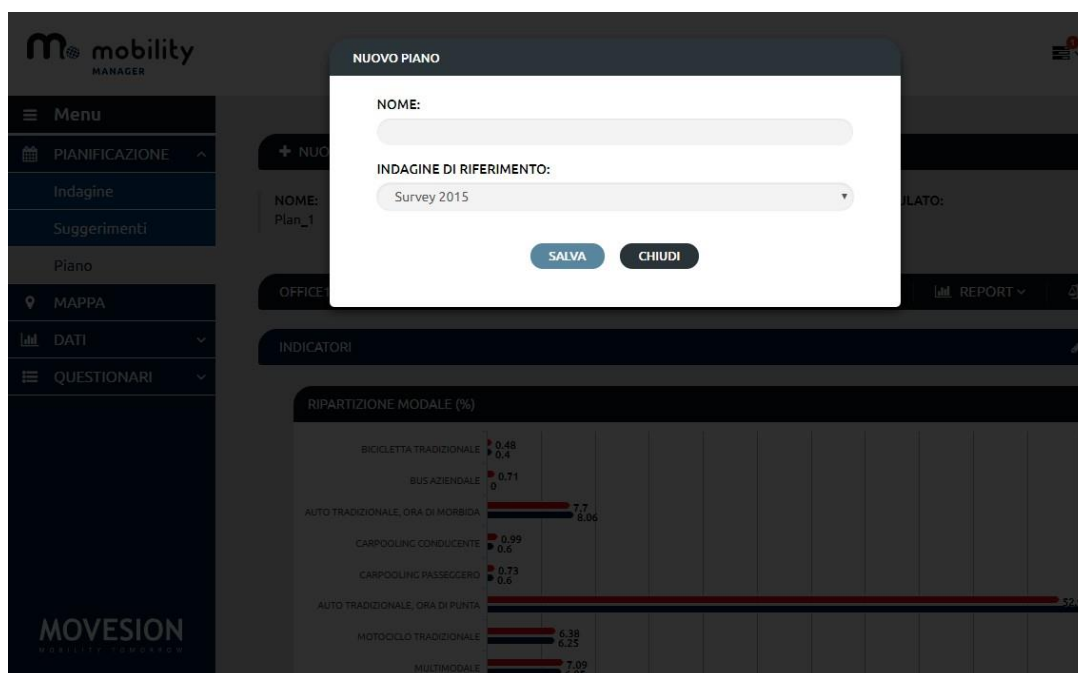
mobility MANAGER

Menu
PIANIFICAZIONE
Indagine
Suggerimenti
Piano
MAPPA
DATI
QUESTIONARI

MOVESION
MOBILITY TOMORROW

NUOVO PIANO
NOME:
INDAGINE DI RIFERIMENTO:
Survey 2015
SALVA
CHIUDI

+ NUO
NOME:
Plan_1
LATO:
OFFICE
REPORT
INDICATORI

RIPARTIZIONE MODALE (%)
BICICLETTA TRADIZIONALE 0.48 0.4
BUS AZIENDALE 0.71 0
AUTO TRADIZIONALE, ORA DI MORBIDA 7.7 8.06
CARPOOLING CONDUCENTE 0.99 0.6
CARPOOLING PASSEGGERO 0.73 0.6
AUTO TRADIZIONALE, ORA DI PUNTA 52
MOTOCICLO TRADIZIONALE 6.38 6.25
MULTIMODALE 7.09